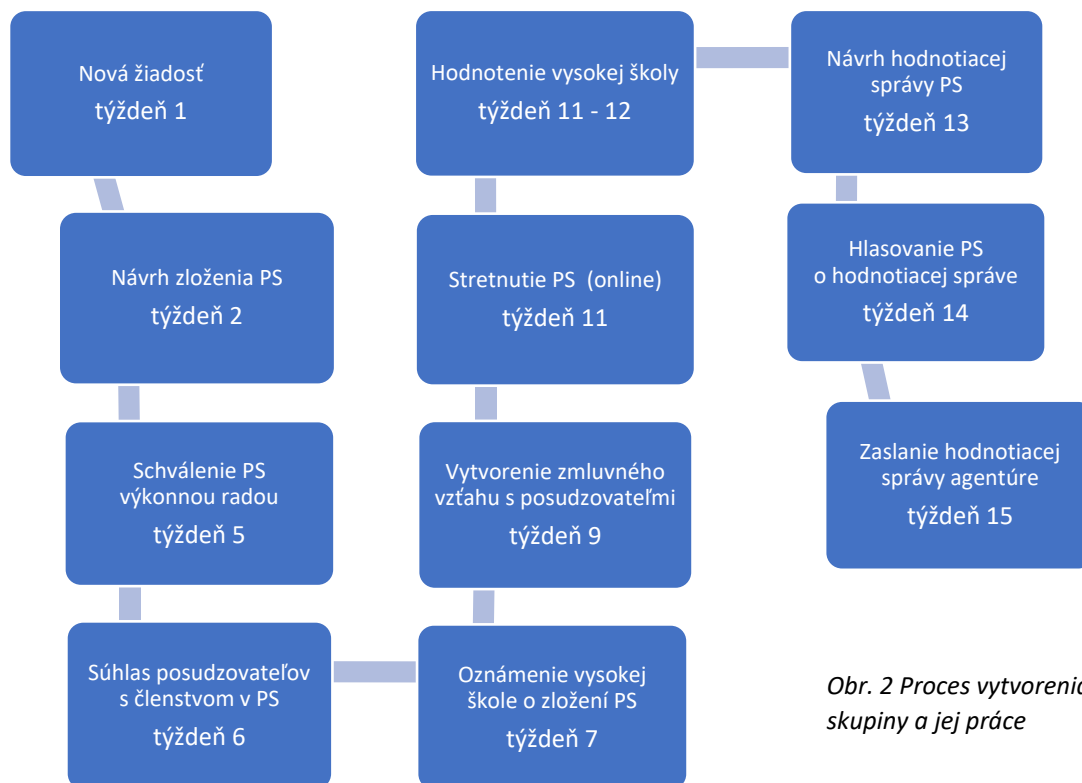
Nová žiadosť
týždeň 1

Návrh zloženia PS
týždeň 2

Schválenie PS výkonnou radou
týždeň 5

Súhlas posudzovateľov s členstvom v PS
týždeň 6

Oznámenie vysokej škole o zložení PS
týždeň 7

Vytvorenie zmluvného vzťahu s posudzovateľmi
týždeň 9

Stretnutie PS (online)
týždeň 11

Hodnotenie vysokej školy
týždeň 11 - 12

Návrh hodnotiacej správy PS
týždeň 13

Hlasovanie PS o hodnotiacej správe
týždeň 14

Zaslanie hodnotiacej správy agentúre
týždeň 15

*Obr. 2 Proces vytvoreni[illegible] skupiny a jej práce*